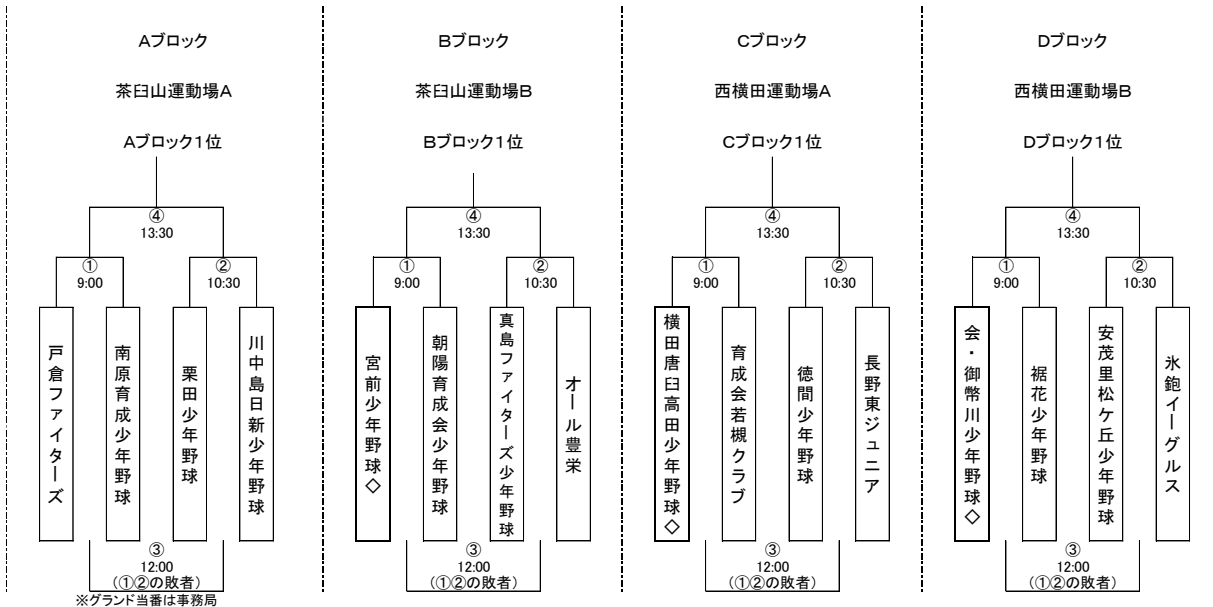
Aブロック

茶臼山運動場A

Aブロック1位

④
13:30

①
9:00

②
10:30

戸倉ファイターズ

南原育成少年野球

栗田少年野球

川中島日新少年野球

③
12:00
（①②の敗者）

※グランド当番は事務局

Bブロック

茶臼山運動場B

Bブロック1位

④
13:30

①
9:00

②
10:30

宮前少年野球◇

朝陽育成会少年野球

真島ファイターズ少年野球

オール豊栄

③
12:00
（①②の敗者）

Cブロック

西横田運動場A

Cブロック1位

④
13:30

①
9:00

②
10:30

横田唐臼高田少年野球◇

育成会若槻クラブ

徳間少年野球

長野東ジュニア

③
12:00
（①②の敗者）

Dブロック

西横田運動場B

Dブロック1位

④
13:30

①
9:00

②
10:30

会・御幣川少年野球◇

裾花少年野球

安茂里松ケ丘少年野球

氷鉋イーグルス

③
12:00
（①②の敗者）